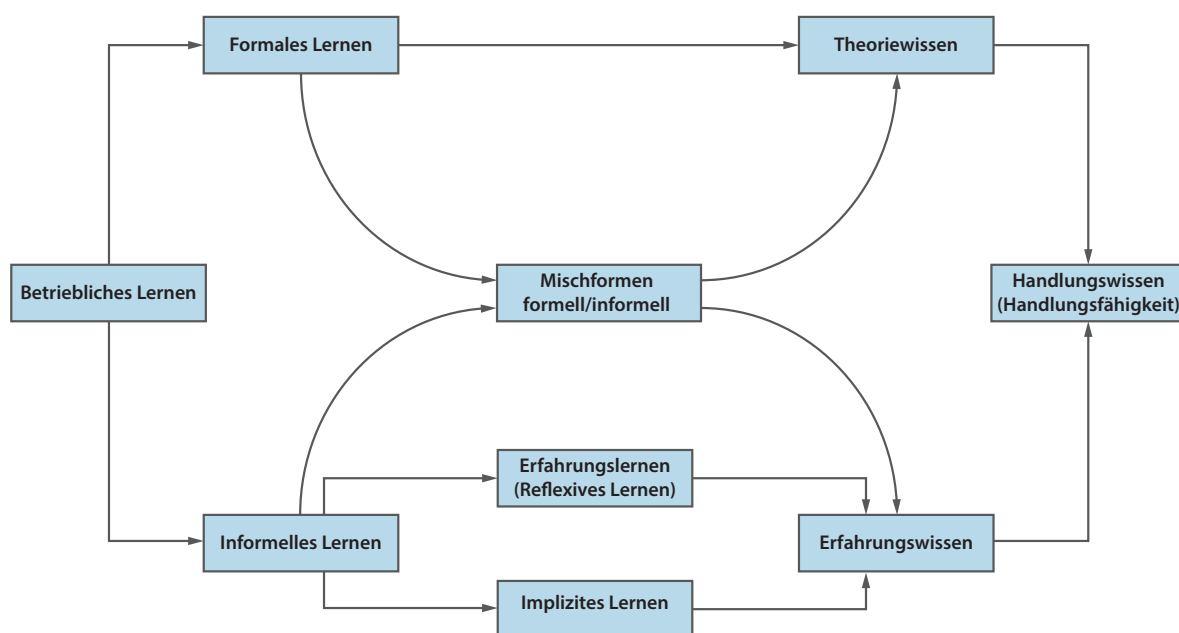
Formales Lernen

Theoriewissen

Betriebliches Lernen

Mischformen formell/informell

Handlungswissen (Handlungsfähigkeit)

Erfahrungslernen (Reflexives Lernen)

Informelles Lernen

Erfahrungswissen

Implizites Lernen